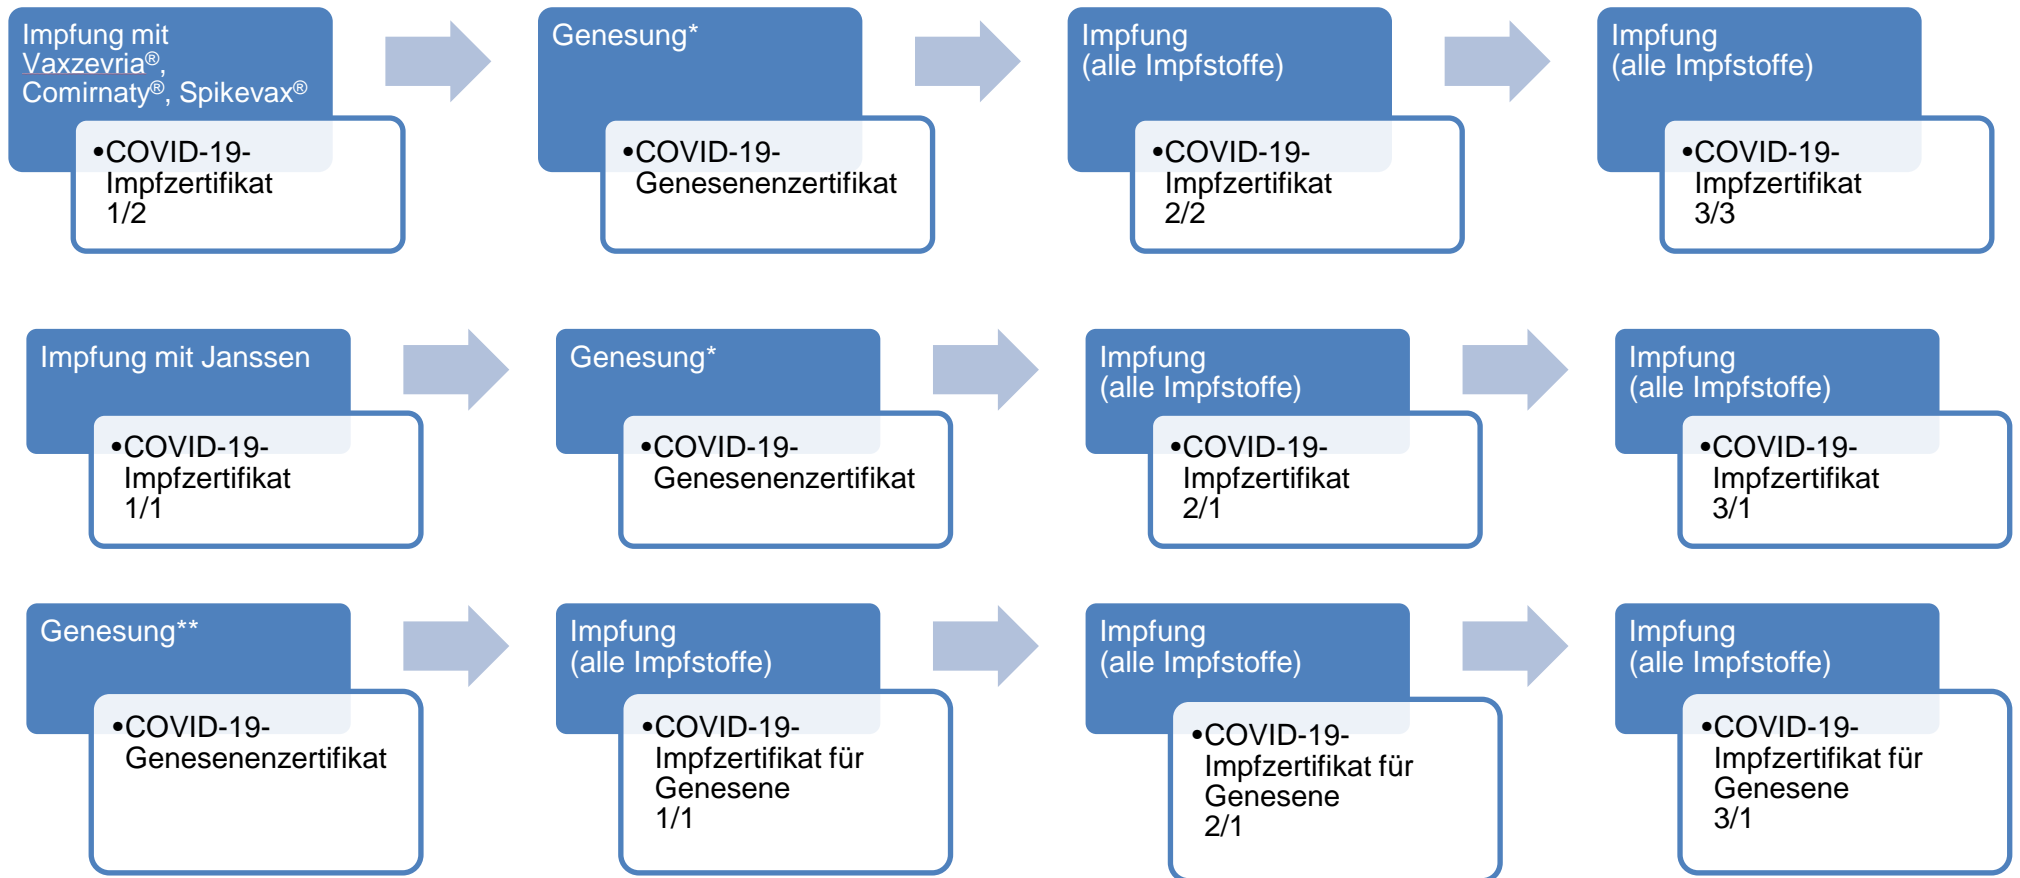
Impfung mit Vaxzevria®, Comirnaty®, Spikevax®

•COVID-19-Impfzertifikat 1/2

Genesung*

•COVID-19-Genesenenzertifikat

Impfung (alle Impfstoffe)

•COVID-19-Impfzertifikat 2/2

Impfung (alle Impfstoffe)

•COVID-19-Impfzertifikat 3/3

Impfung mit Janssen

•COVID-19-Impfzertifikat 1/1

Genesung*

•COVID-19-Genesenenzertifikat

Impfung (alle Impfstoffe)

•COVID-19-Impfzertifikat 2/1

Impfung (alle Impfstoffe)

•COVID-19-Impfzertifikat 3/1

Genesung**

•COVID-19-Genesenenzertifikat

Impfung (alle Impfstoffe)

•COVID-19-Impfzertifikat für Genesene 1/1

Impfung (alle Impfstoffe)

•COVID-19-Impfzertifikat für Genesene 2/1

Impfung (alle Impfstoffe)

•COVID-19-Impfzertifikat für Genesene 3/1